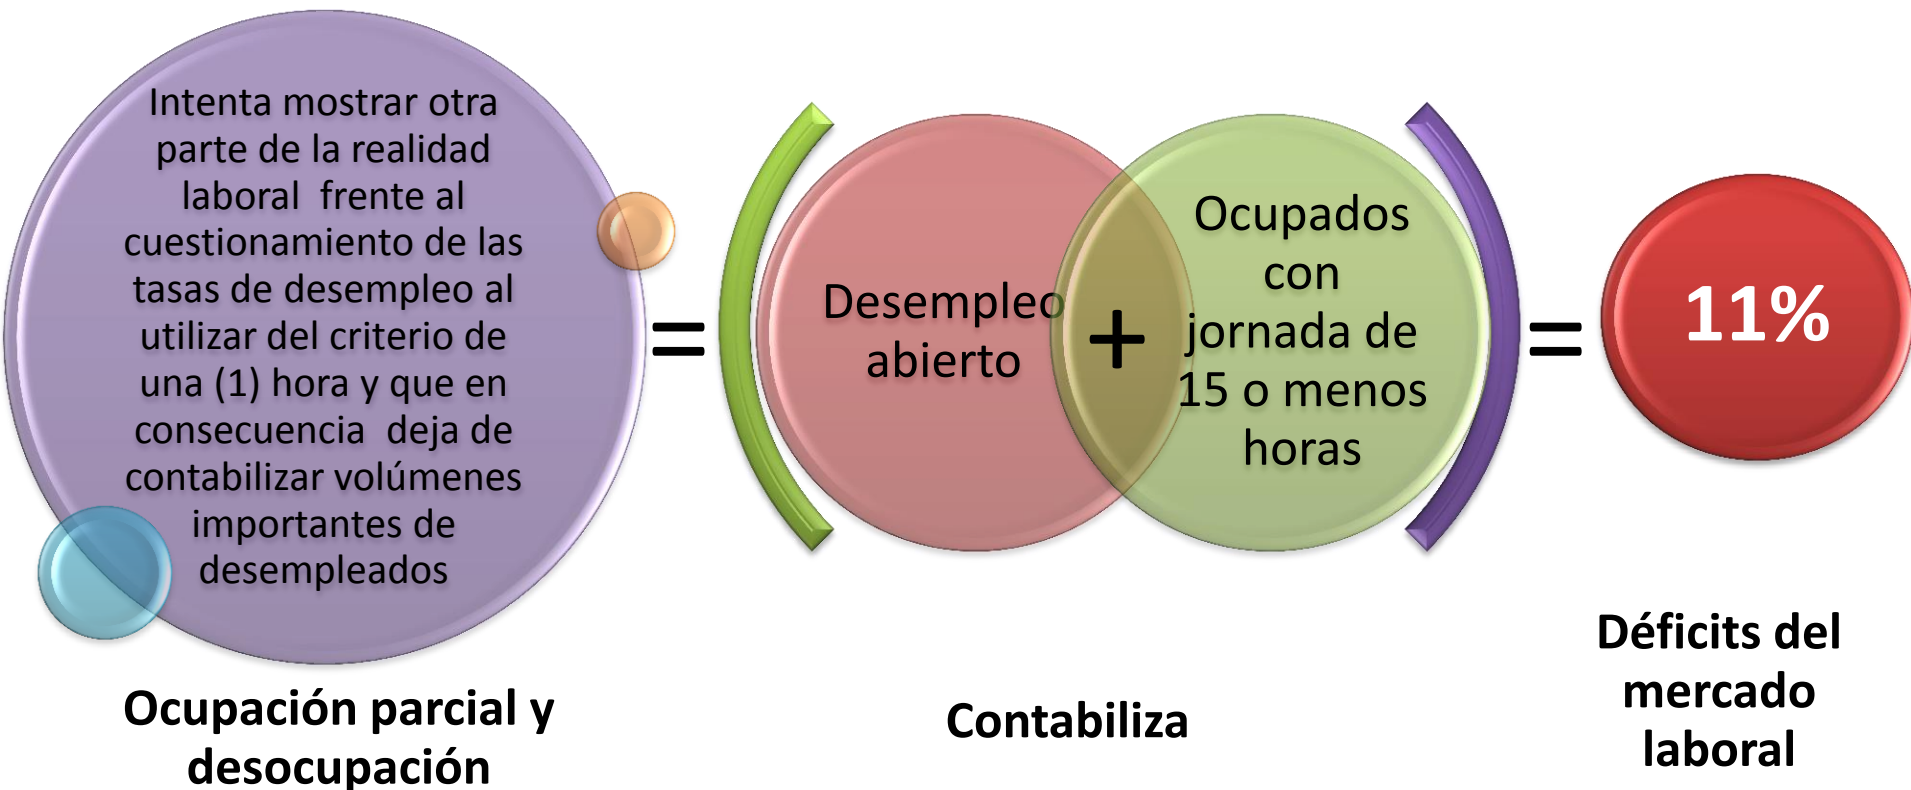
Intenta mostrar otra parte de la realidad laboral frente al cuestionamiento de las tasas de desempleo al utilizar del criterio de una (1) hora y que en consecuencia deja de contabilizar volúmenes importantes de desempleados

Ocupación parcial y desocupación

=

Desempleo abierto

+

Ocupados con jornada de 15 o menos horas

Contabiliza

=

11%

Déficits del mercado laboral